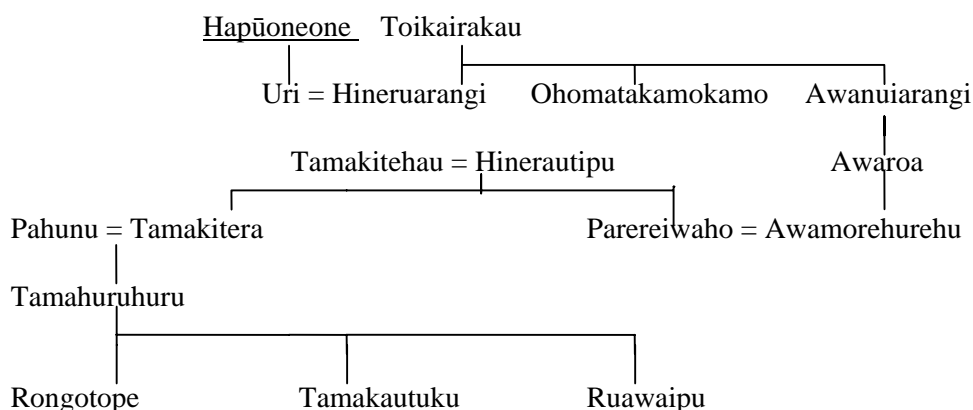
Hapūoneone Toikairakau

Uri = Hineruarangi Ohomatakamokamo Awanuiarangi

Tamakitehau = Hinerautipu Awaroa

Pahunu = Tamakitera Parereiwaho = Awamorehurehu

Tamahuruhuru

Rongotope Tamakautuku Ruawaipu